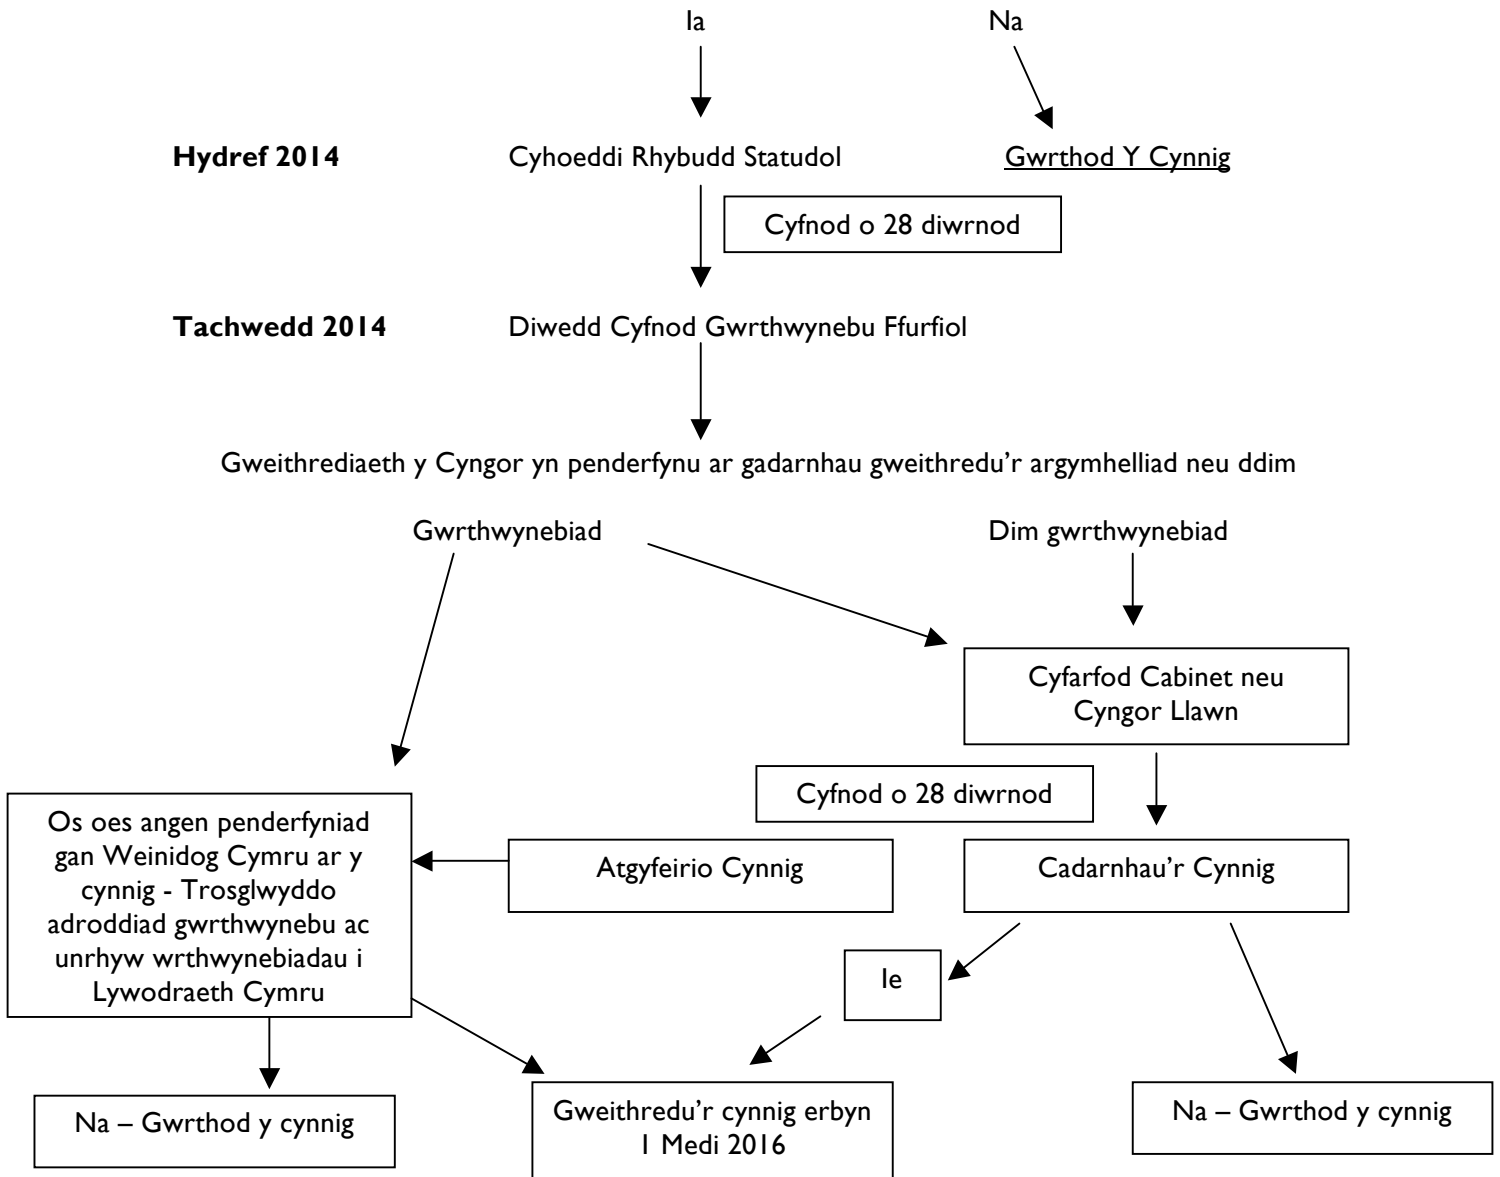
Ia

Na

**Hydref 2014**

Cyhoeddi Rhybudd Statudol

Gwrthod Y Cynnig

Cyfnod o 28 diwrnod

**Tachwedd 2014**

Diwedd Cyfnod Gwrthwynebu Ffurfiol

Gweithrediaeth y Cyngor yn penderfynu ar gadarnhau gweithredu'r argymhelliad neu ddim

Gwrthwynebiad

Dim gwrthwynebiad

Cyfarfod Cabinet neu Cyngor Llawn

Cyfnod o 28 diwrnod

Os oes angen penderfyniad gan Weinidog Cymru ar y cynnig - Trosglwyddo adroddiad gwrthwynebu ac unrhyw wrthwynebiadau i Lywodraeth Cymru

Atgyfeirio Cynnig

Cadarnhau'r Cynnig

Ie

Na – Gwrthod y cynnig

Gweithredu'r cynnig erbyn 1 Medi 2016

Na – Gwrthod y cynnig